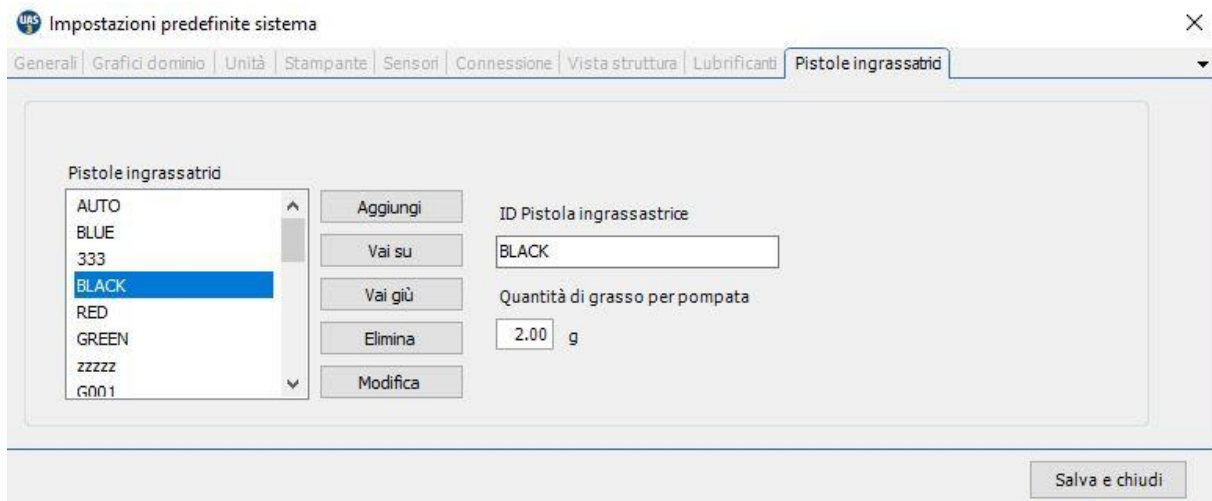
Impostazioni predefinite sistema

Generali | Grafici dominio | Unità | Stampante | Sensori | Connessione | Vista struttura | Lubrificanti | Pistole ingrassatrici

Pistole ingrassatrici

AUTO
BLUE
333
BLACK
RED
GREEN
zzzzz
G001

Aggiungi
Vai su
Vai giù
Elimina
Modifica

ID Pistola ingrassastrice
BLACK

Quantità di grasso per pompata
2.00 g

Salva e chiudi